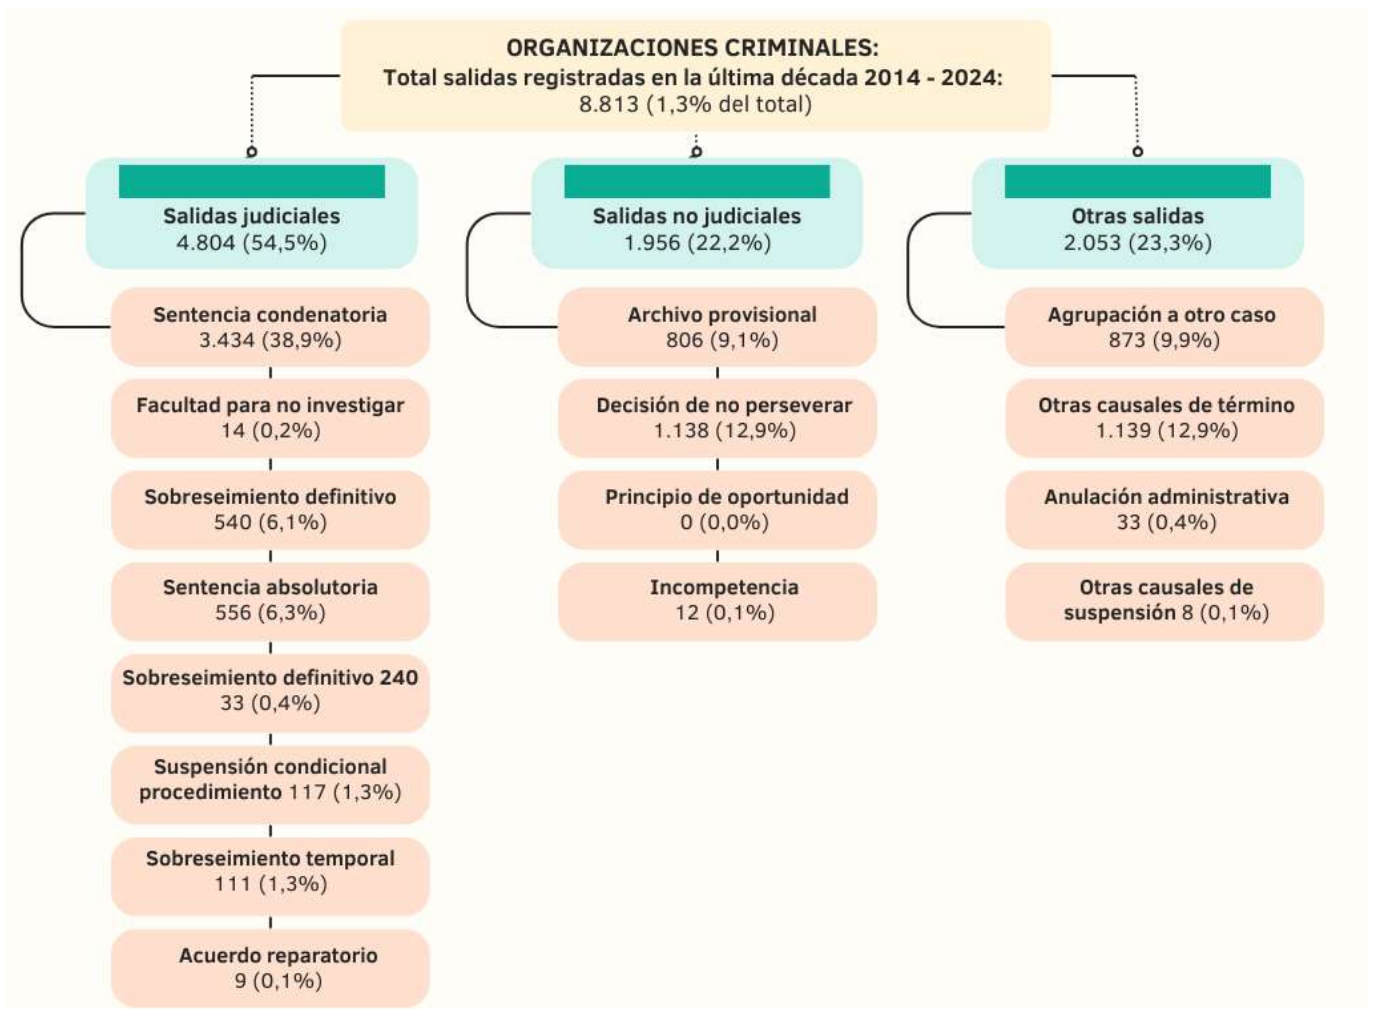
ORGANIZACIONES CRIMINALES:
Total salidas registradas en la última década 2014 - 2024:
8.813 (1,3% del total)

Salidas judiciales
4.804 (54,5%)

Sentencia condenatoria
3.434 (38,9%)

Facultad para no investigar
14 (0,2%)

Sobreseimiento definitivo
540 (6,1%)

Sentencia absolutoria
556 (6,3%)

Sobreseimiento definitivo 240
33 (0,4%)

Suspensión condicional procedimiento 117 (1,3%)

Sobreseimiento temporal
111 (1,3%)

Acuerdo reparatorio
9 (0,1%)

Salidas no judiciales
1.956 (22,2%)

Archivo provisional
806 (9,1%)

Decisión de no perseverar
1.138 (12,9%)

Principio de oportunidad
0 (0,0%)

Incompetencia
12 (0,1%)

Otras salidas
2.053 (23,3%)

Agrupación a otro caso
873 (9,9%)

Otras causales de término
1.139 (12,9%)

Anulación administrativa
33 (0,4%)

Otras causales de suspensión 8 (0,1%)